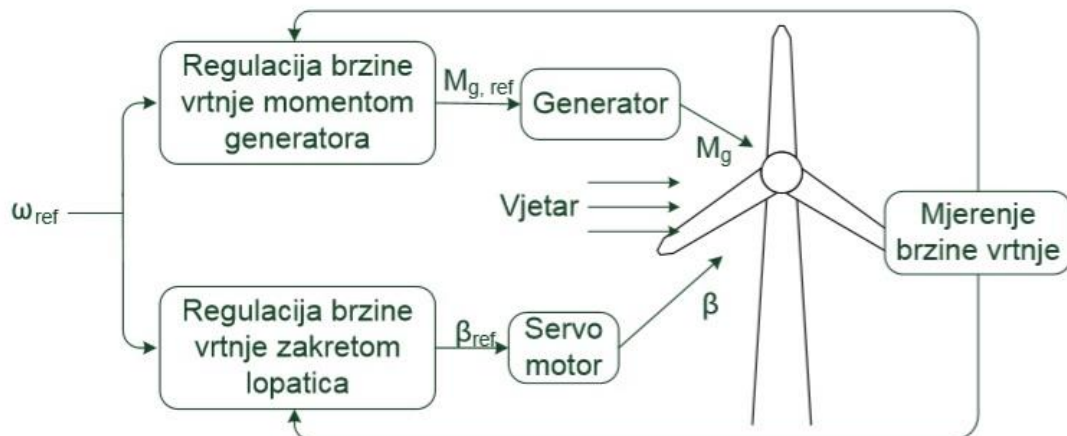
Regulacija brzine vrtnje momentom generatora

$M_{g, ref}$

Generator

$M_g$

$\omega_{ref}$

Vjetar

Mjerenje brzine vrtnje

Regulacija brzine vrtnje zakretom lopatica

$\beta_{ref}$

Servo motor

$\beta$